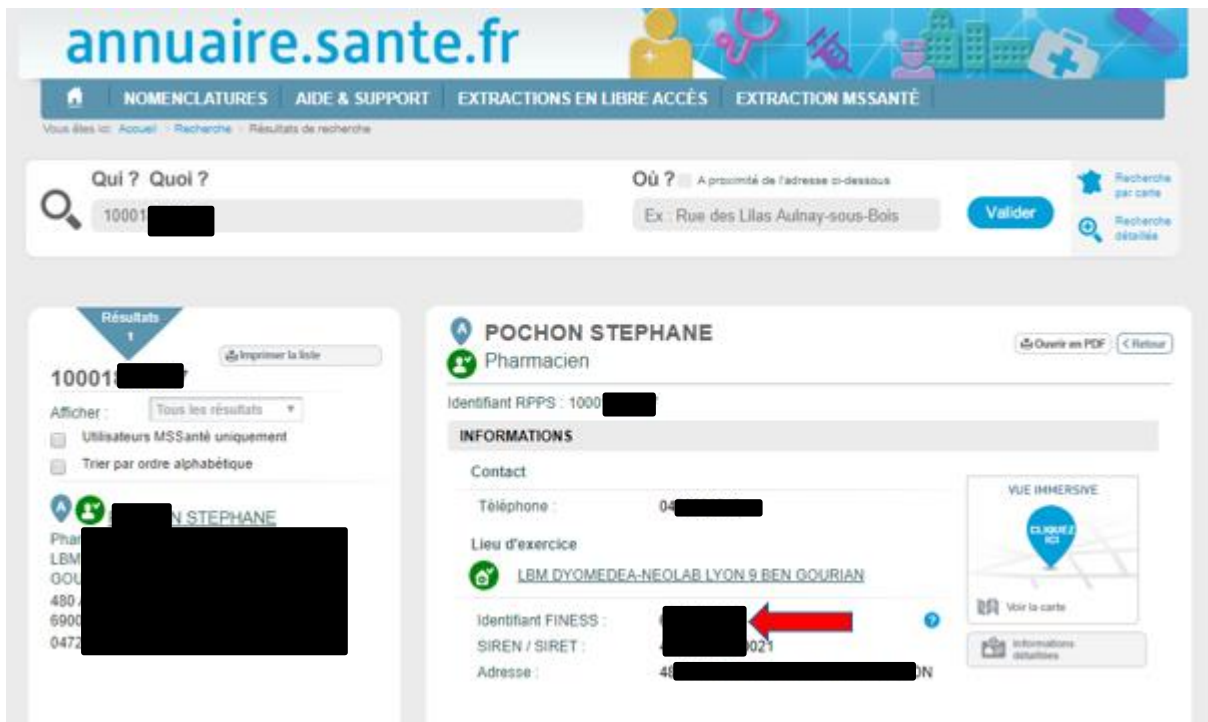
annuaire.sante.fr

NOMENCLATURES AIDE & SUPPORT EXTRACTIONS EN LIBRE ACCÈS EXTRACTION MSSANTÉ

Vous êtes ici : Accueil > Recherche > Résultats de recherche

Qui ? Quoi ?

10001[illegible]

Où ? A proximité de l'adresse ci-dessous

Ex : Rue des Lilas Aulnay-sous-Bois

Valider

Recherche par carte

Recherche détaillée

Résultats 1

Imprimer la liste

10001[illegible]7

Afficher : Tous les résultats

Utilisateurs MSSanté uniquement

Trier par ordre alphabétique

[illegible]N STEPHANE

Phar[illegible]

LBM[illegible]

GOU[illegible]

480 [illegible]

6900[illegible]

0472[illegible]

POCHON STEPHANE

Pharmacien

Ouvrir en PDF < Retour

Identifiant RPPS : 1000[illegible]

INFORMATIONS

Contact

Téléphone : 04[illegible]

Lieu d'exercice

LBM DYOMEDEA-NEOLAB LYON 9 BEN GOURIAN

Identifiant FINESS : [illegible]

SIREN / SIRET : 4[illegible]0021

Adresse : 48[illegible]ON

VUE IMMERSIVE

CLIQUEZ ICI

Voir la carte

Informations détaillées